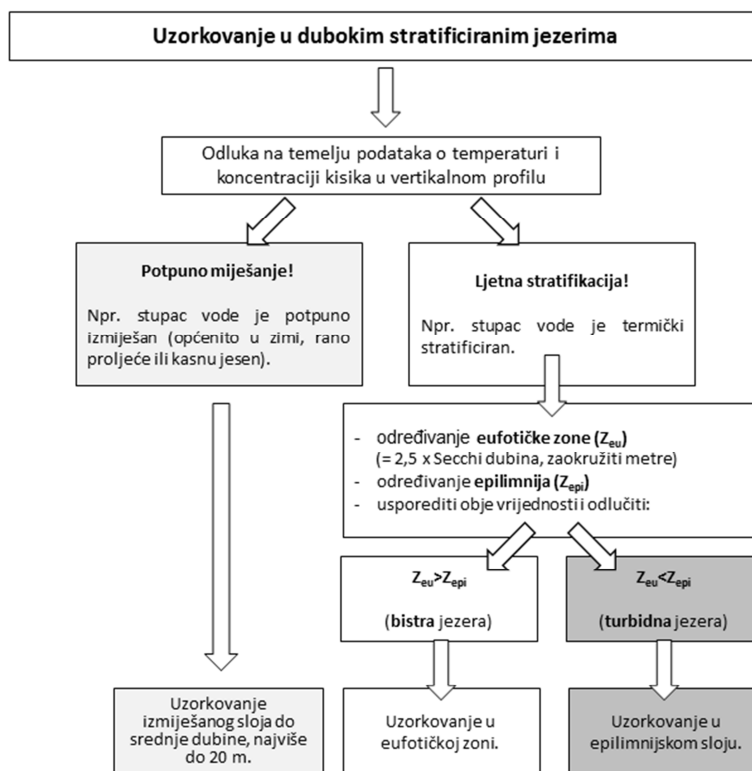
Uzorkovanje u dubokim stratificiranim jezerima

Odluka na temelju podataka o temperaturi i koncentraciji kisika u vertikalnom profilu

Potpuno miješanje!

Npr. stupac vode je potpuno izmiješan (općenito u zimi, rano proljeće ili kasnu jesen).

Ljetna stratifikacija!

Npr. stupac vode je termički stratificiran.

- određivanje eufotičke zone ($Z_{eu}$) (= 2,5 x Secchi dubina, zaokružiti metre)
- određivanje epilimnija ($Z_{epi}$)
- usporediti obje vrijednosti i odlučiti:

$Z_{eu}$>$Z_{epi}$

(bistra jezera)

$Z_{eu}$<$Z_{epi}$

(turbidna jezera)

Uzorkovanje izmiješanog sloja do srednje dubine, najviše do 20 m.

Uzorkovanje u eufotičkoj zoni.

Uzorkovanje u epilimnijskom sloju.